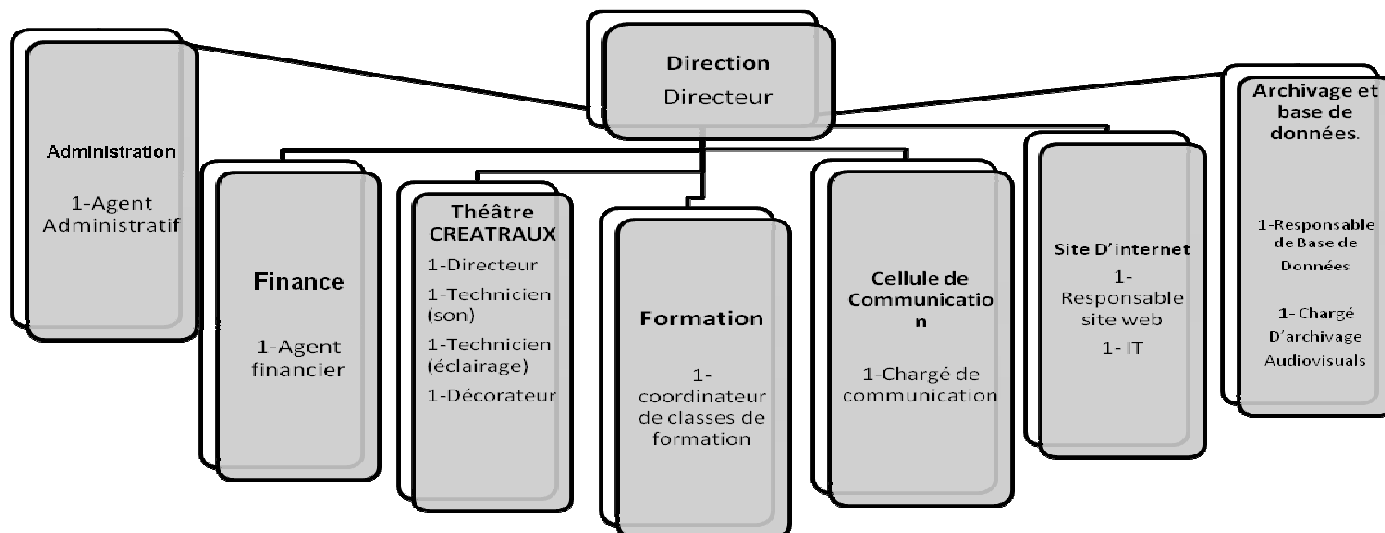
Direction
Directeur

Administration

1-Agent Administratif

Finance

1-Agent financier

Théâtre CREATRAUX
1-Directeur
1-Technicien (son)
1-Technicien (éclairage)
1-Décorateur

Formation

1-coordinateur de classes de formation

Cellule de Communicatio n

1-Chargé de communication

Site D'internet
1-Responsable site web
1- IT

Archivage et base de données.

1-Responsable de Base de Données

1- Chargé D'archivage Audiovisuals